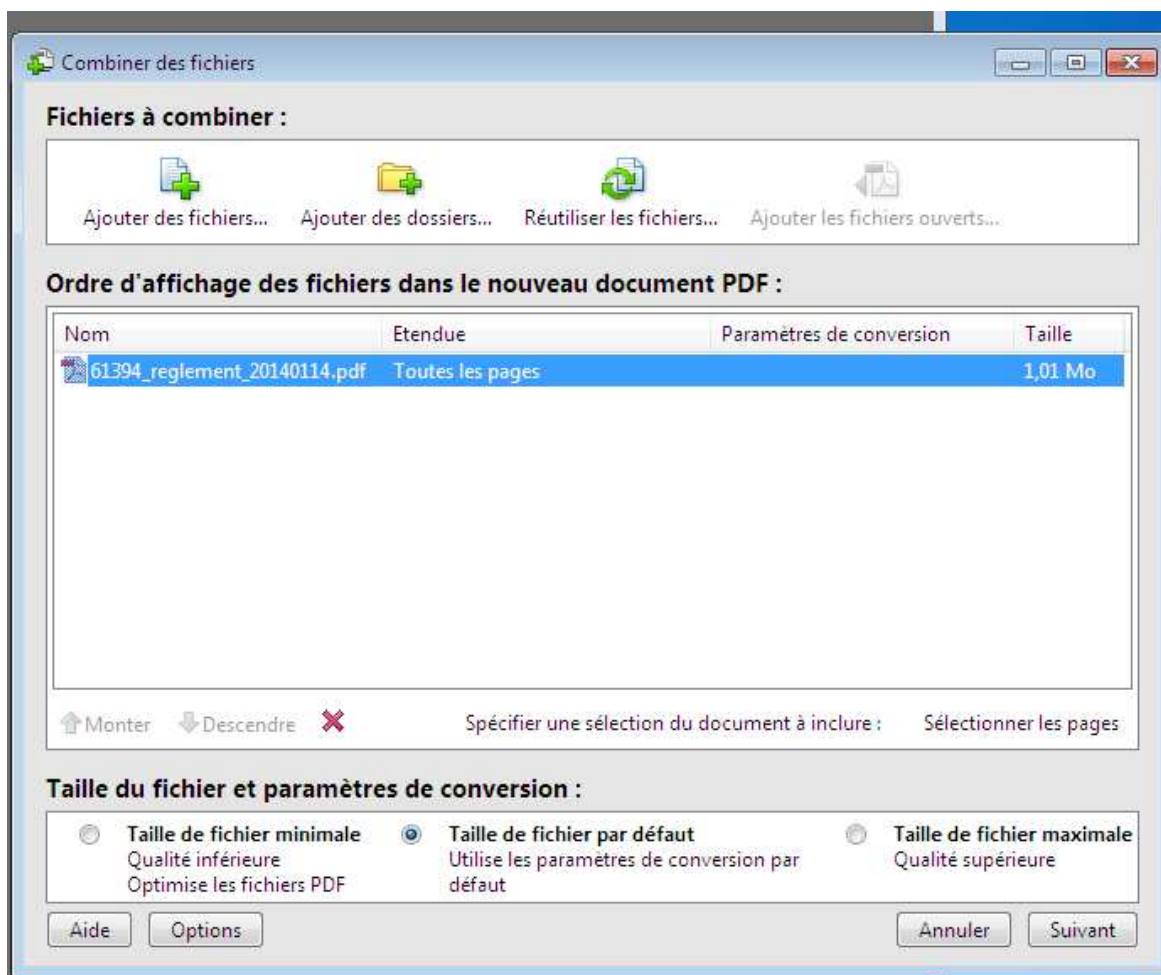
Combiner des fichiers

Fichiers à combiner :

Ajouter des fichiers... Ajouter des dossiers... Réutiliser les fichiers... Ajouter les fichiers ouverts...

Ordre d'affichage des fichiers dans le nouveau document PDF :

| Nom | Etendue | Paramètres de conversion | Taille |
|---|---|---|---|
| 61394_reglement_20140114.pdf | Toutes les pages | | 1,01 Mo |

Monter Descendre

Spécifier une sélection du document à inclure : Sélectionner les pages

Taille du fichier et paramètres de conversion :

Taille de fichier minimale
Qualité inférieure
Optimise les fichiers PDF

Taille de fichier par défaut
Utilise les paramètres de conversion par défaut

Taille de fichier maximale
Qualité supérieure

Aide Options Annuler Suivant